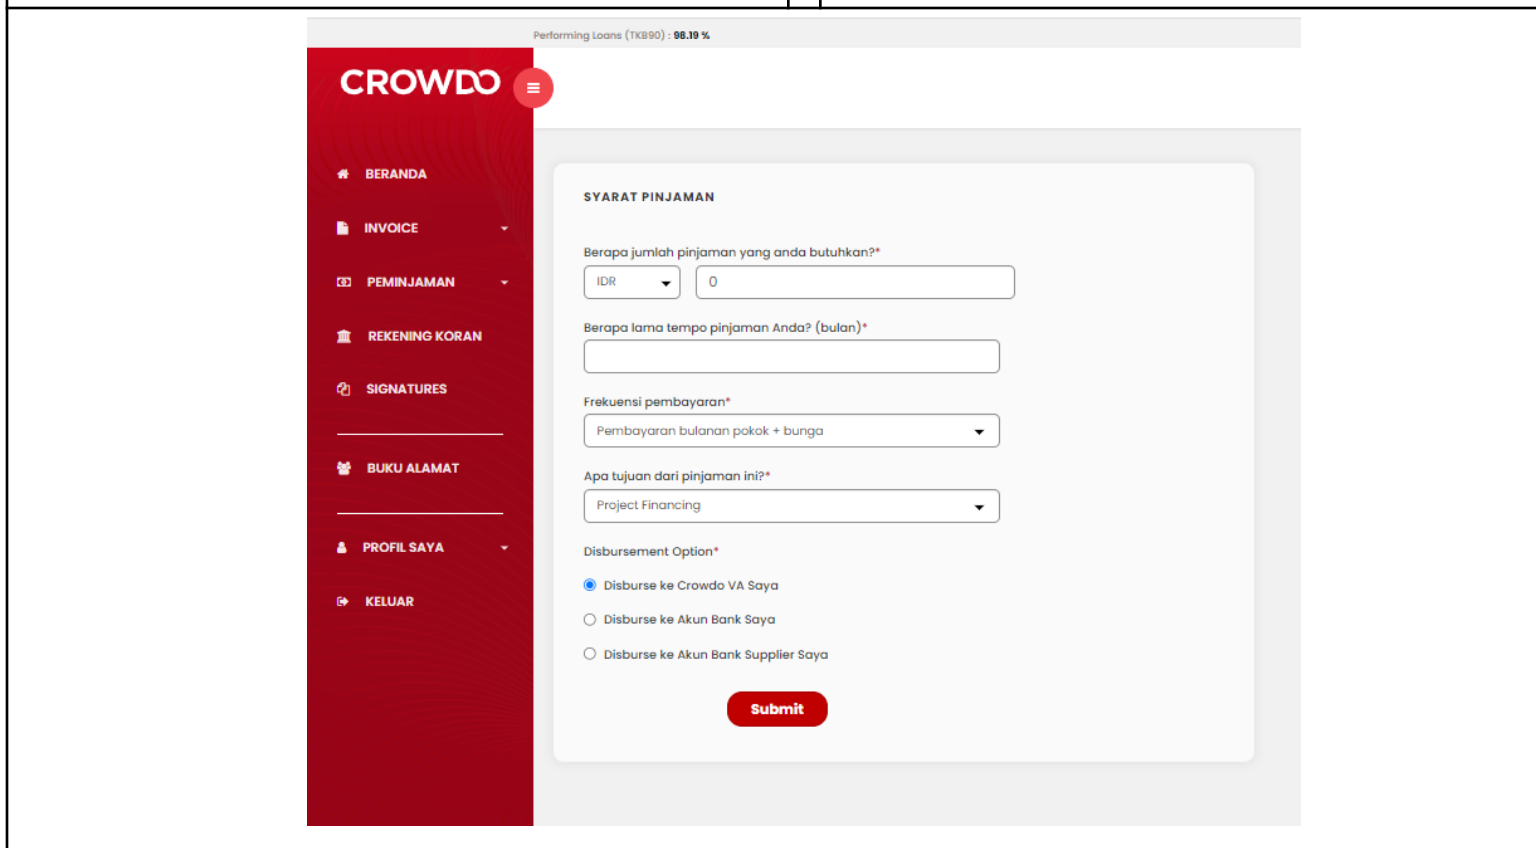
Performing Loans (TKB90) : 98.19 %

CROWDO

BERANDA

INVOICE

PEMINJAMAN

REKENING KORAN

SIGNATURES

BUKU ALAMAT

PROFIL SAYA

KELUAR

SYARAT PINJAMAN

Berapa jumlah pinjaman yang anda butuhkan?*

IDR

0

Berapa lama tempo pinjaman Anda? (bulan)*

Frekuensi pembayaran*

Pembayaran bulanan pokok + bunga

Apa tujuan dari pinjaman ini?*

Project Financing

Disbursement Option*

Disburse ke Crowdo VA Saya

Disburse ke Akun Bank Saya

Disburse ke Akun Bank Supplier Saya

Submit